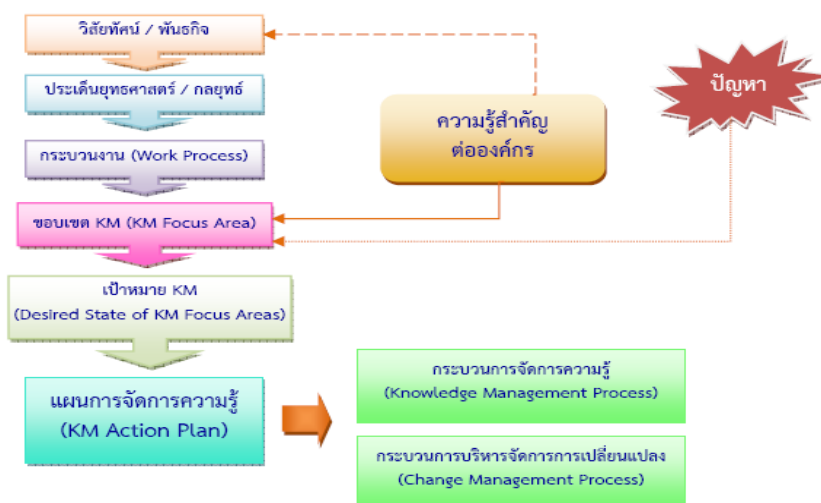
วิสัยทัศน์ / พันธกิจ

ประเด็นยุทธศาสตร์ / กลยุทธ์

กระบวนงาน (Work Process)

ขอบเขต KM (KM Focus Area)

เป้าหมาย KM
(Desired State of KM Focus Areas)

แผนการจัดการความรู้
(KM Action Plan)

ความรู้สำคัญ
ต่อองค์กร

ปัญหา

กระบวนการจัดการความรู้
(Knowledge Management Process)

กระบวนการบริหารจัดการการเปลี่ยนแปลง
(Change Management Process)